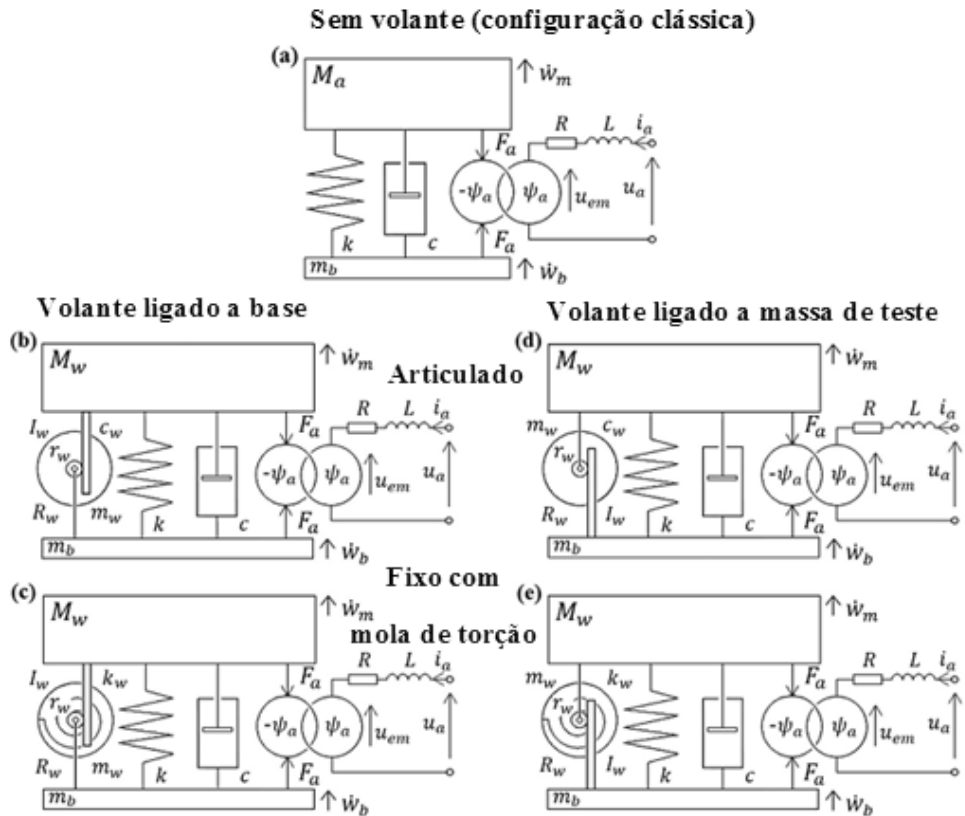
Sem volante (configuração clássica)

(a)
$M_a$
$\uparrow \dot{w}_m$
$F_a$
$R$ $L$ $i_a$
$-\psi_a$ $\psi_a$ $u_{em}$ $u_a$
$k$ $c$
$F_a$
$m_b$
$\uparrow \dot{w}_b$

Volante ligado a base

Volante ligado a massa de teste

(b)
$M_w$
$\uparrow \dot{w}_m$
Articulado
$I_w$ $c_w$ $r_w$ $R_w$ $m_w$ $k$ $c$
$F_a$
$R$ $L$ $i_a$
$-\psi_a$ $\psi_a$ $u_{em}$ $u_a$
$F_a$
$m_b$
$\uparrow \dot{w}_b$

(d)
$M_w$
$\uparrow \dot{w}_m$
$m_w$ $c_w$ $r_w$ $R_w$ $I_w$ $k$ $c$
$F_a$
$R$ $L$ $i_a$
$-\psi_a$ $\psi_a$ $u_{em}$ $u_a$
$F_a$
$m_b$
$\uparrow \dot{w}_b$

Fixo com mola de torção

(c)
$M_w$
$\uparrow \dot{w}_m$
$I_w$ $k_w$ $r_w$ $R_w$ $m_w$ $k$ $c$
$F_a$
$R$ $L$ $i_a$
$-\psi_a$ $\psi_a$ $u_{em}$ $u_a$
$F_a$
$m_b$
$\uparrow \dot{w}_b$

(e)
$M_w$
$\uparrow \dot{w}_m$
$m_w$ $k_w$ $r_w$ $R_w$ $I_w$ $k$ $c$
$F_a$
$R$ $L$ $i_a$
$-\psi_a$ $\psi_a$ $u_{em}$ $u_a$
$F_a$
$m_b$
$\uparrow \dot{w}_b$